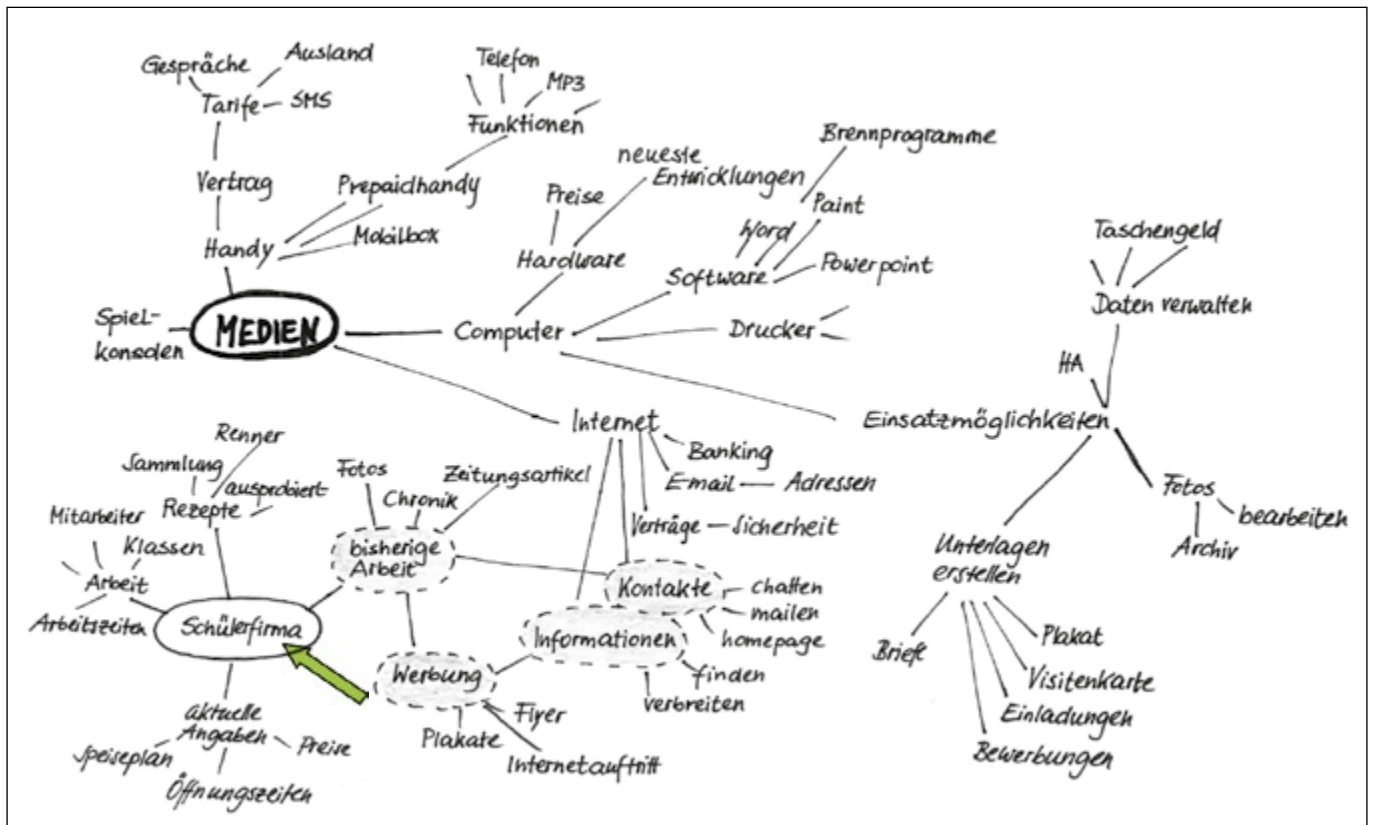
Gespräche
Ausland
Tarife
SMS
Vertrag
Handy
Prepaidhandy
Mobilbox
Telefon
MP3
Funktionen
neueste Entwicklungen
Preise
Hardware
Brennprogramme
Paint
Word
Software
Powerpoint
Drucker
Spielkonsolen
MEDIEN
Computer
Taschengeld
Daten verwalten
HA
Einsatzmöglichkeiten
Fotos
bearbeiten
Archiv
Unterlagen erstellen
Briefe
Plakat
Visitenkarte
Einladungen
Bewerbungen
Internet
Banking
E-mail
Adressen
Verträge
Sicherheit
Kontakte
chatten
mailen
homepage
Informationen
finden
verbreiten
Renner
Sammlung
ausprobiert
Rezepte
Fotos
Chronik
Zeitungsartikel
bisherige Arbeit
Mitarbeiter
Klassen
Arbeit
Arbeitszeiten
Schülerfirma
Werbung
Flyer
Plakate
Internetauftritt
aktuelle Angaben
Preise
Speiseplan
Öffnungszeiten